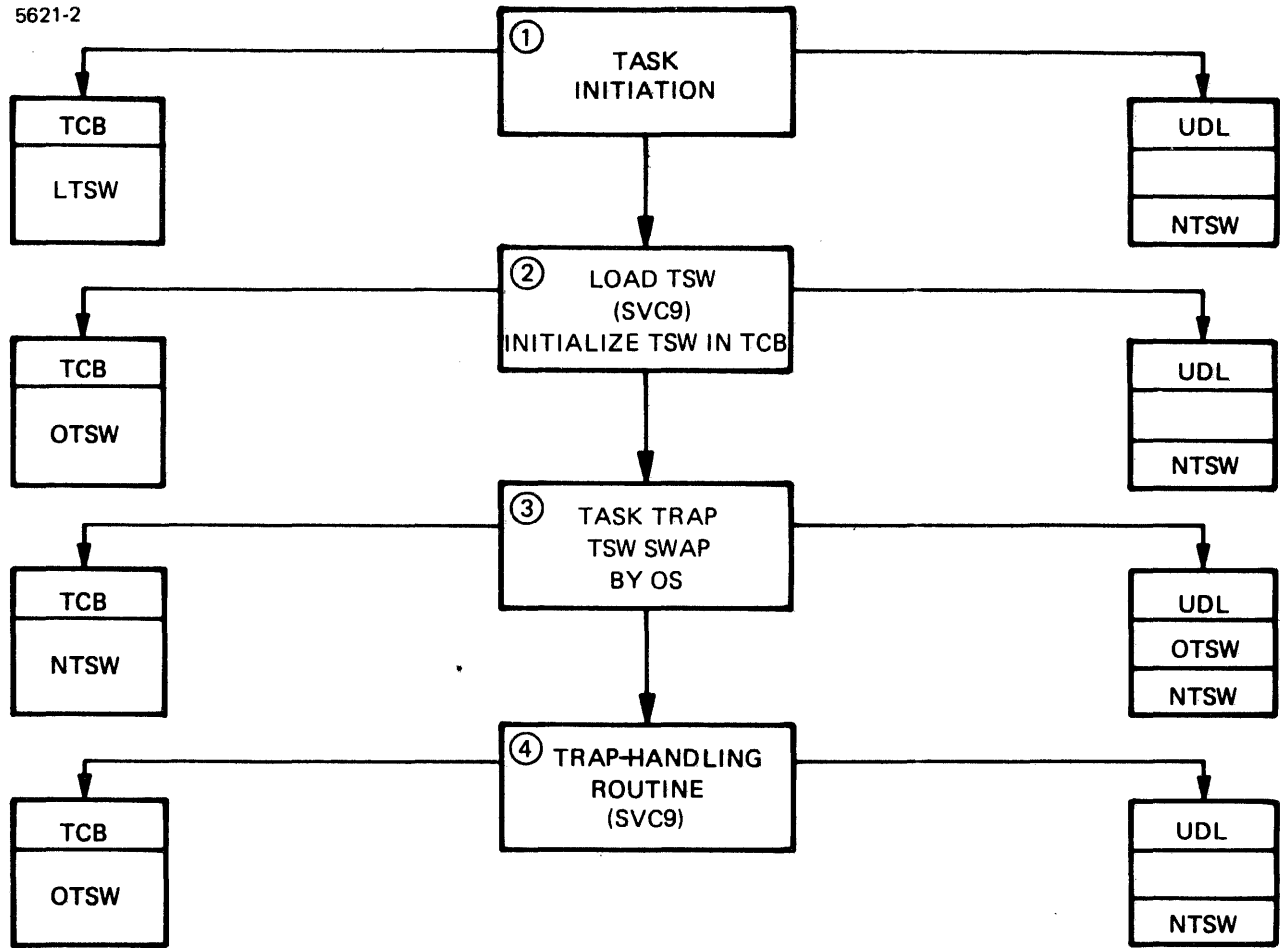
5621-2

① TASK INITIATION

TCB

LTSW

UDL

NTSW

② LOAD TSW (SVC9) INITIALIZE TSW IN TCB

TCB

OTSW

UDL

NTSW

③ TASK TRAP TSW SWAP BY OS

TCB

NTSW

UDL

OTSW

NTSW

④ TRAP-HANDLING ROUTINE (SVC9)

TCB

OTSW

UDL

NTSW